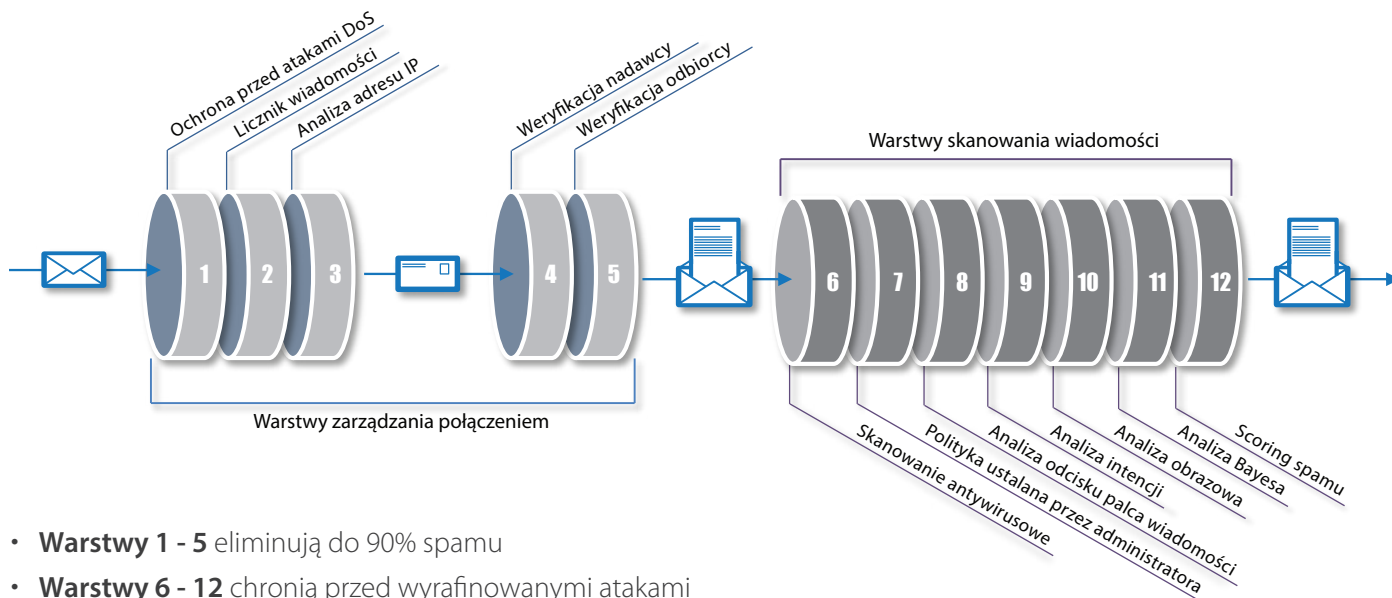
Ochrona przed atakami DoS
Licznik wiadomości
Analiza adresu IP
Weryfikacja nadawcy
Weryfikacja odbiorcy
Warstwy skanowania wiadomości

1 2 3 4 5 6 7 8 9 10 11 12

Warstwy zarządzania połączeniem

Skanowanie antywirusowe
Polityka ustalana przez administratora
Analiza odcisku palca wiadomości
Analiza intencji
Analiza obrazowa
Analiza Bayesa
Scoring spamu

• **Warstwy 1 - 5** eliminują do 90% spamu
• **Warstwy 6 - 12** chronią przed wyrafinowanymi atakami